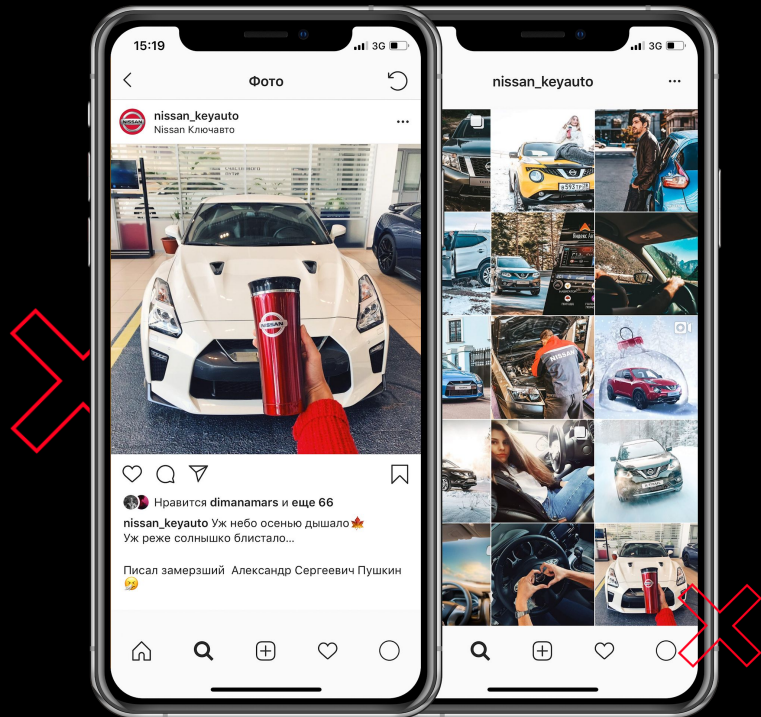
15:19
3G

Фото

nissan_keyauto
Nissan Ключавто

Нравится dimanamars и еще 66
nissan_keyauto Уж небо осенью дышало🍁
Уж реже солнышко блистало...

Писал замерзший Александр Сергеевич Пушкин 🤧

3G
nissan_keyauto